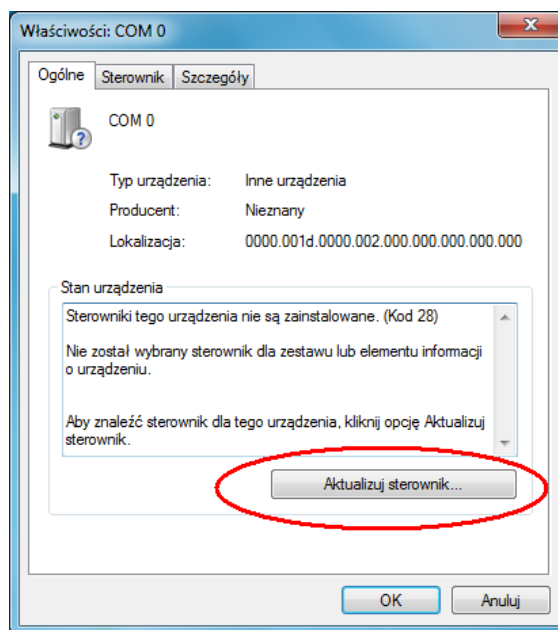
Właściwości: COM 0

Ogólne | Sterownik | Szczegóły

COM 0

Typ urządzenia: Inne urządzenia
Producent: Nieznany
Lokalizacja: 0000.001d.0000.002.000.000.000.000.000

Stan urządzenia

Sterowniki tego urządzenia nie są zainstalowane. (Kod 28)

Nie został wybrany sterownik dla zestawu lub elementu informacji o urządzeniu.

Aby znaleźć sterownik dla tego urządzenia, kliknij opcję Aktualizuj sterownik.

Aktualizuj sterownik...

OK
Anuluj